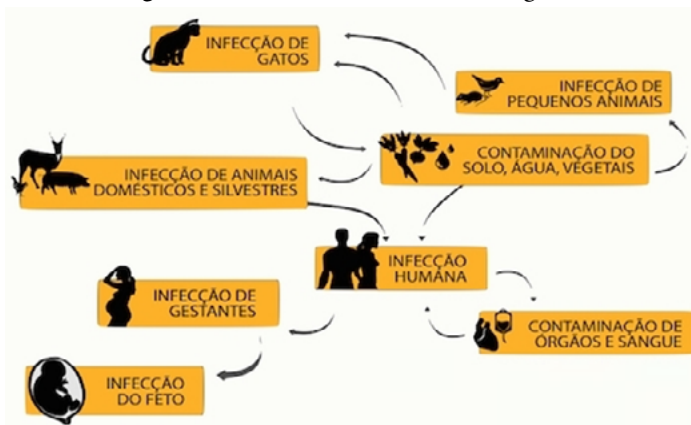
INFECÇÃO DE GATOS

INFECÇÃO DE PEQUENOS ANIMAIS

CONTAMINAÇÃO DO SOLO, ÁGUA, VEGETAIS

INFECÇÃO DE ANIMAIS DOMÉSTICOS E SILVESTRES

INFECÇÃO HUMANA

INFECÇÃO DE GESTANTES

CONTAMINAÇÃO DE ÓRGÃOS E SANGUE

INFECÇÃO DO FETO